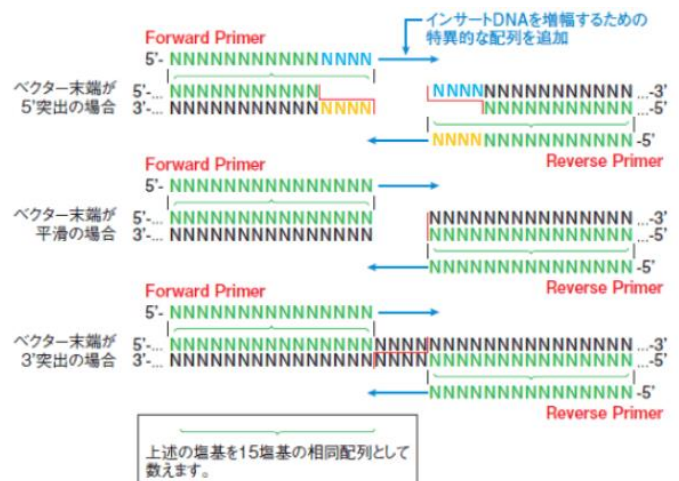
Forward Primer

インサートDNAを増幅するための特異的な配列を追加

5'- NNNNNNNNNNNNNNNN

ベクター末端が5'突出の場合

5'-... NNNNNNNNNNNN NNNNNNNNNNNNNNN ...-3'
3'-... NNNNNNNNNNNNNNNN NNNNNNNNNNN ...-5'

NNNNNNNNNNNNNNN -5'

Reverse Primer

Forward Primer

5'- NNNNNNNNNNNNNNNN

ベクター末端が平滑の場合

5'-... NNNNNNNNNNNNNNNN NNNNNNNNNNNNNNN ...-3'
3'-... NNNNNNNNNNNNNNNN NNNNNNNNNNNNNNN ...-5'

NNNNNNNNNNNNNNN -5'

Reverse Primer

Forward Primer

5'- NNNNNNNNNNNNNNNN

ベクター末端が3'突出の場合

5'-... NNNNNNNNNNNNNNNNNNNNNNNNNNNNNNNNNNN ...-3'
3'-... NNNNNNNNNNNNNNNNNNNNNNNNNNNNNNNNNNN ...-5'

NNNNNNNNNNNNNNN -5'

Reverse Primer

上述の塩基を15塩基の相同配列として数えます。